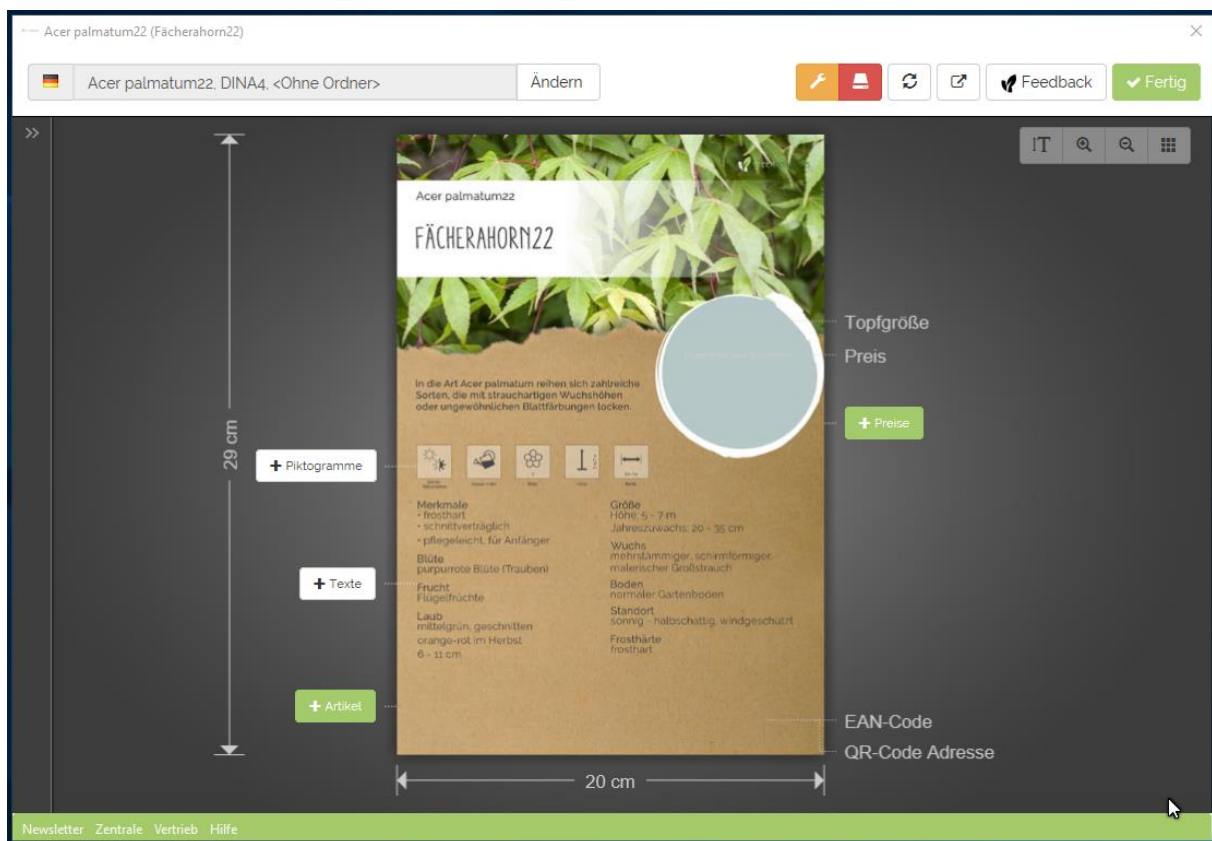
Acer palmatum22 (Fächerahorn22)

Acer palmatum22, DINA4, <Ohne Ordner>

Ändern

Feedback

Fertig

Acer palmatum22

FÄCHERAHORN22

Topfgröße

Preis

+ Preise

In die Art Acer palmatum reihen sich zahlreiche Sorten, die mit strauchartigen Wuchshöhen oder ungewöhnlichen Blattfärbungen locken.

29 cm

+ Piktogramme

Merkmale
• frosthart
• schnittverträglich
• pflegeleicht, für Anfänger

Blüte
purpurrote Blüte (Trauben)

Frucht
Flügelfrüchte

Laub
mittelgrün, geschlitten
orange-rot im Herbst
6 - 11 cm

Größe
Höhe: 5 - 7 m
Jahreszuwachs: 20 - 35 cm

Wuchs
mehrstämmiger, schirmförmiger, malerischer Großstrauch

Boden
normaler Gartenboden

Standort
sonnig - halbschattig, windgeschützt

Frosthärte
frosthart

+ Texte

+ Artikel

EAN-Code

QR-Code Adresse

20 cm

Newsletter Zentrale Vertrieb Hilfe